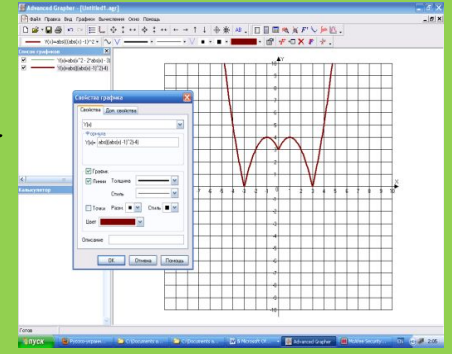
Advanced Grapher - [Untitled1.agr]

Файл Правка Вид Графики Вычисление Окно Помощь

Y(x)=abs((abs(x)-1)^2-4)

Список графиков

Y(x)=abs(x)^2 - 2*abs(x) - 3

Y(x)=abs((abs(x)-1)^2-4)

Свойства графика

Свойства

Доп.свойства

Y(x)

Формула

Y(x)= abs((abs(x)-1)^2-4)

График

Линии

Толщина

Стиль

Точки

Разм

Стиль

Цвет

Описание

OK

Отмена

Помощь

Калькулятор

Готов

пуск

Advanced Grapher

Y

X